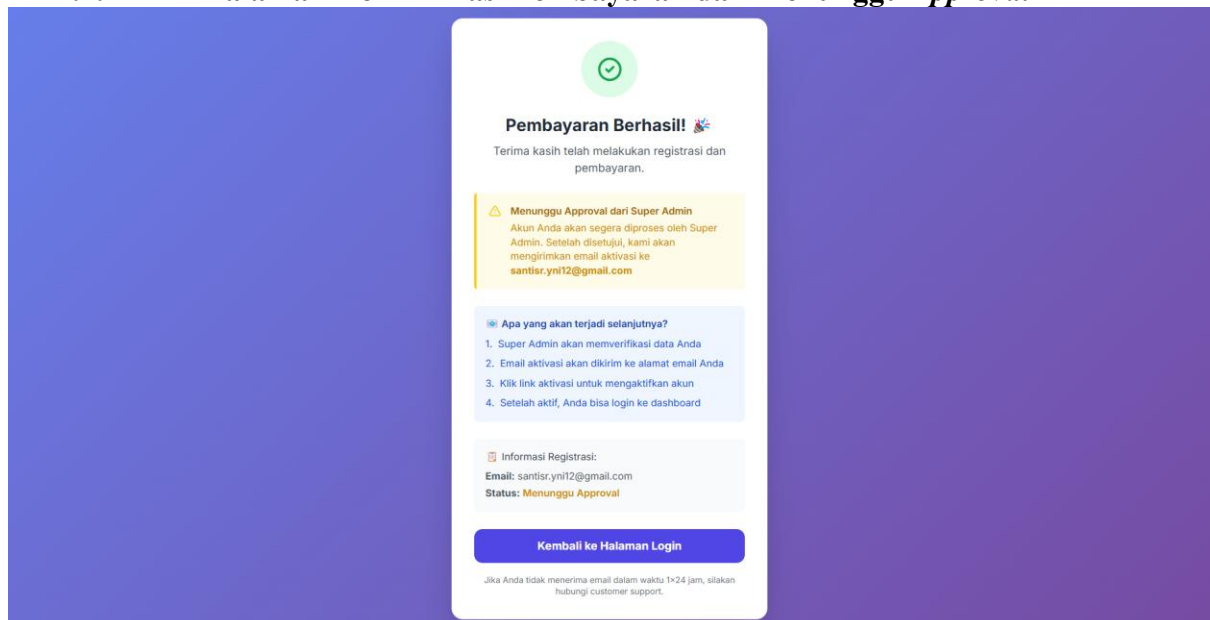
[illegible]

Pembayaran Berhasil! 🎉

Terima kasih telah melakukan registrasi dan pembayaran.

⚠ Menunggu Approval dari Super Admin
Akun Anda akan segera diproses oleh Super Admin. Setelah disetujui, kami akan mengirimkan email aktivasi ke **santisr.yni12@gmail.com**

Apa yang akan terjadi selanjutnya?
1. Super Admin akan memverifikasi data Anda
2. Email aktivasi akan dikirim ke alamat email Anda
3. Klik link aktivasi untuk mengaktifkan akun
4. Setelah aktif, Anda bisa login ke dashboard

Informasi Registrasi:
**Email:** santisr.yni12@gmail.com
**Status:** Menunggu Approval

Kembali ke Halaman Login

Jika Anda tidak menerima email dalam waktu 1×24 jam, silakan hubungi customer support.